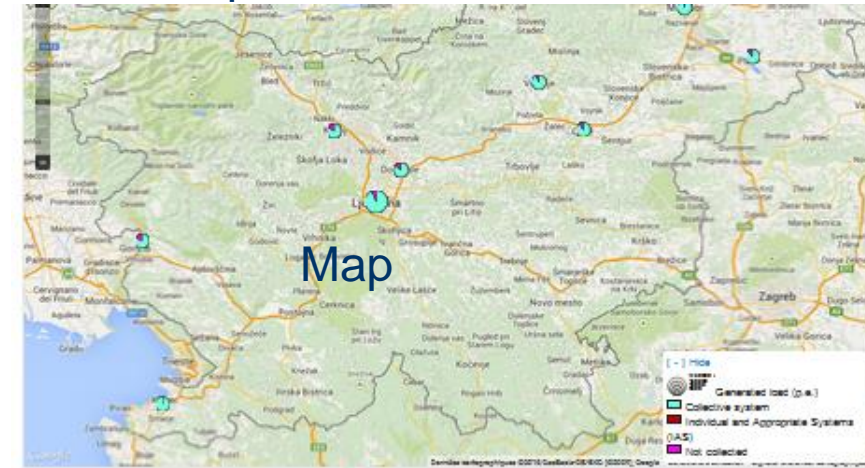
Map

[ - ] Hide

Generated load (p.e.)

Collective system

Individual and Appropriate Systems (IAS)

Not collected

Zagreb

Ljubljana

Kamnik

Škofja Loka

Celje

Velenje

Krško

Novo mesto

Postojna

Cerknica

Kočevje

Bled

Jesenice

Kranj

Domžale

Trbovlje

Slovenska Bistrica

Piran

Koper

Nova Gorica

Velika Gorica

Gorizia

Palmanova

Monfalcone

Grado

Trieste

Cervignano del Friuli

Žalec

Sevnica

Brežice

Ilirska Bistrica

Ptuj

Ribnica

Idrija

Ajdovščina

Sežana

Vrhnika

Logatec

Grosuplje

Litija

Zagorje

Hrastnik

Laško

Šentjur

Rogaška Slatina

Bovec

Tolmin

Žiri

Radovljica

Tržič

Slovenj Gradec

Mežica

Ravne na Koroškem

Mozirje

Kostanjevica na Krki

Metlika

Črnomelj

Samobor

Rijeka

Opatija

Delnice

Trebnje

Mokronog

Žužemberk

Dolenjske Toplice

Velike Lašče

Škofljica

Ig

Lendava

Lutomer

Ormož

Maribor

Podčetrtek

Kozje

Bistrica ob Sotli

Krapina

Zabok

Pregrada

Bizeljsko

Stari trg pri Ložu

Pivka

Divača

Hrpelje

Buzet

Umag

Buje

Izola

Ankaran

Muggia

Sistiana

Duino

Prosecco

Komen

Štanjel

Vipava

Šempeter pri Gorici

Kanal

Cerkno

Gorenja vas

Medvode

Vodice

Mengeš

Moravče

Lukovica

Šmartno pri Litiji

Dobrepolje

Sodražica

Loški Potok

Osilnica

Kostel

Vinica

Adlešiči

Semič

Šentjernej

Škocjan

Bučka

Radeče

Boštanj

Krmelj

Tržišče

Dobova

Kapele

Bregana

Jastrebarsko

Karlovac

Ozalj

Duga Resa

Ogulin

Vrbovsko

Fužine

Čabar

Gerovo

Prezid

Kastav

Matulji

Jelšane

Podgrad

Klana

Dernières données cartographiques ©2016 GeoBasis-DE/BKG (©2009), Google